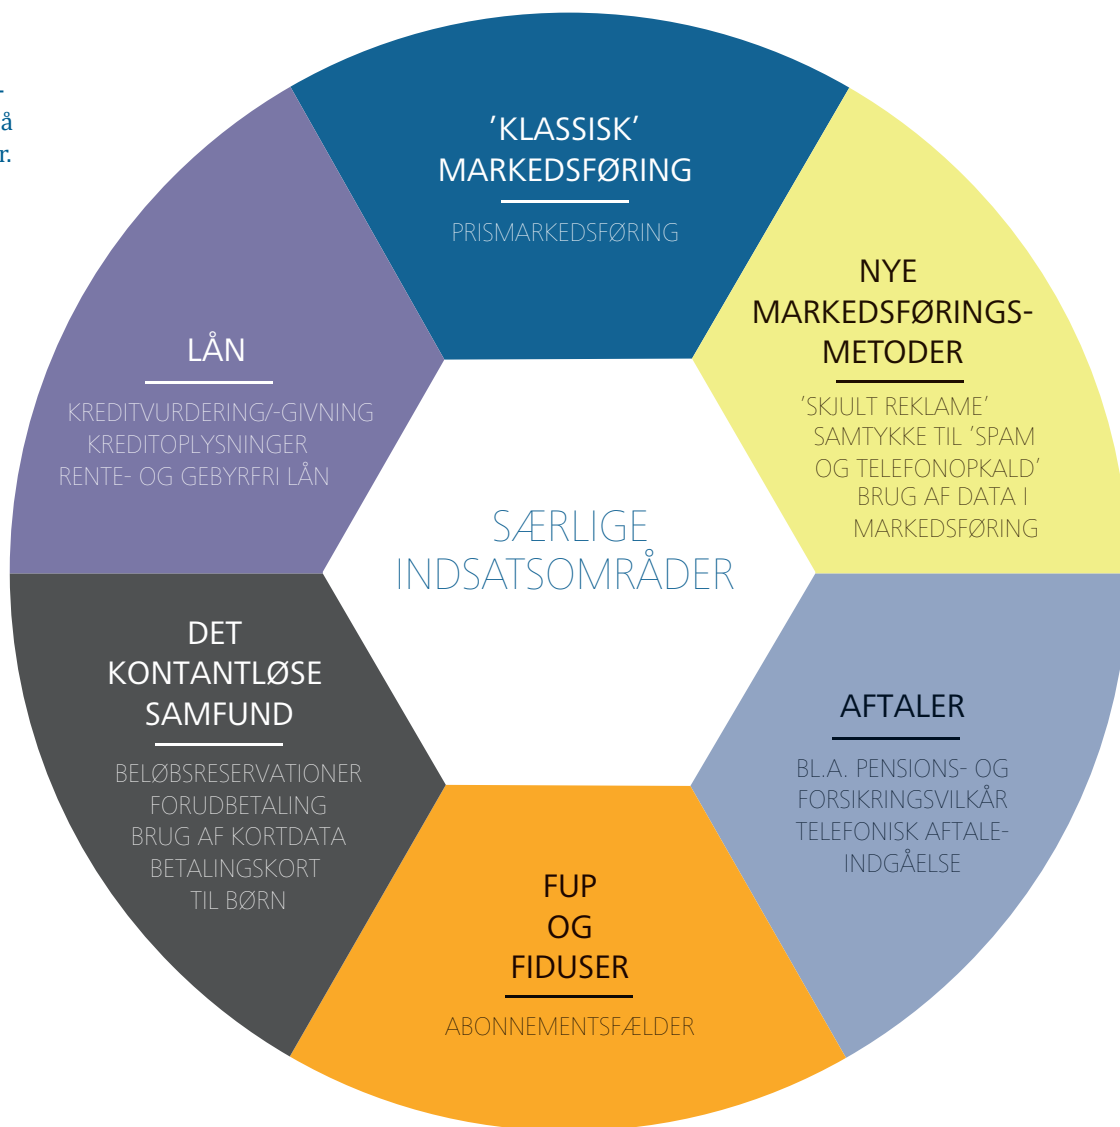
-
å
r.

'KLASSISK' MARKEDSFØRING

PRISMARKEDSFØRING

NYE MARKEDSFØRINGSMETODER

'SKJULT REKLAME'
SAMTYKKE TIL 'SPAM OG TELEFONOPKALD'
BRUG AF DATA I MARKEDSFØRING

LÅN

KREDITVURDERING/-GIVNING
KREDITOPLYSNINGER
RENTE- OG GEBYRFRI LÅN

SÆRLIGE INDSATSOMRÅDER

DET KONTANTLØSE SAMFUND

BELØBSRESERVATIONER
FORUDBETALING
BRUG AF KORTDATA
BETALINGSKORT TIL BØRN

AFTALER

BL.A. PENSIONS- OG FORSIKRINGSVILKÅR
TELEFONISK AFTALEINDGÅELSE

FUP OG FIDUSER

ABONNEMENTSFÆLDER